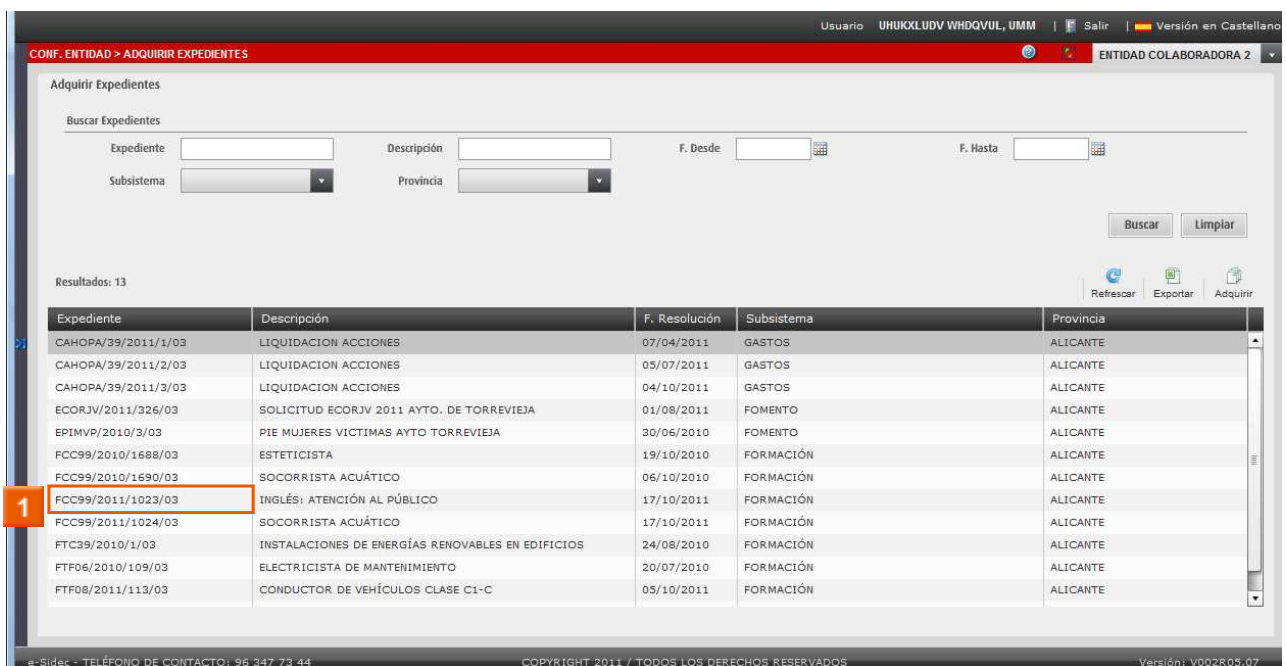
Usuario UHUKXLUDV WHDQVUL, UMM | Salir | Versión en Castellano

CONF. ENTIDAD > ADQUIRIR EXPEDIENTES

ENTIDAD COLABORADORA 2

Adquirir Expedientes

Buscar Expedientes

Expediente

Descripción

F. Desde

F. Hasta

Subsistema

Provincia

Buscar

Limpiar

Resultados: 13

Refrescar

Exportar

Adquirir

| Expediente | Descripción | F. Resolución | Subsistema | Provincia |
|---|---|---|---|---|
| CAHOPA/39/2011/1/03 | LIQUIDACION ACCIONES | 07/04/2011 | GASTOS | ALICANTE |
| CAHOPA/39/2011/2/03 | LIQUIDACION ACCIONES | 05/07/2011 | GASTOS | ALICANTE |
| CAHOPA/39/2011/3/03 | LIQUIDACION ACCIONES | 04/10/2011 | GASTOS | ALICANTE |
| ECORJV/2011/326/03 | SOLICITUD ECORJV 2011 AYTO. DE TORREVIEJA | 01/08/2011 | FOMENTO | ALICANTE |
| EPIMVP/2010/3/03 | PIE MUJERES VICTIMAS AYTO TORREVIEJA | 30/06/2010 | FOMENTO | ALICANTE |
| FCC99/2010/1688/03 | ESTETICISTA | 19/10/2010 | FORMACIÓN | ALICANTE |
| FCC99/2010/1690/03 | SOCORRISTA ACUÁTICO | 06/10/2010 | FORMACIÓN | ALICANTE |
| FCC99/2011/1023/03 | INGLÉS: ATENCIÓN AL PÚBLICO | 17/10/2011 | FORMACIÓN | ALICANTE |
| FCC99/2011/1024/03 | SOCORRISTA ACUÁTICO | 17/10/2011 | FORMACIÓN | ALICANTE |
| FTC39/2010/1/03 | INSTALACIONES DE ENERGÍAS RENOVABLES EN EDIFICIOS | 24/08/2010 | FORMACIÓN | ALICANTE |
| FTF06/2010/109/03 | ELECTRICISTA DE MANTENIMIENTO | 20/07/2010 | FORMACIÓN | ALICANTE |
| FTF08/2011/113/03 | CONDUCTOR DE VEHÍCULOS CLASE C1-C | 05/10/2011 | FORMACIÓN | ALICANTE |

1

e-Sidec - TELÉFONO DE CONTACTO: 96 347 73 44

COPYRIGHT 2011 / TODOS LOS DERECHOS RESERVADOS

Versión: V002R05.07